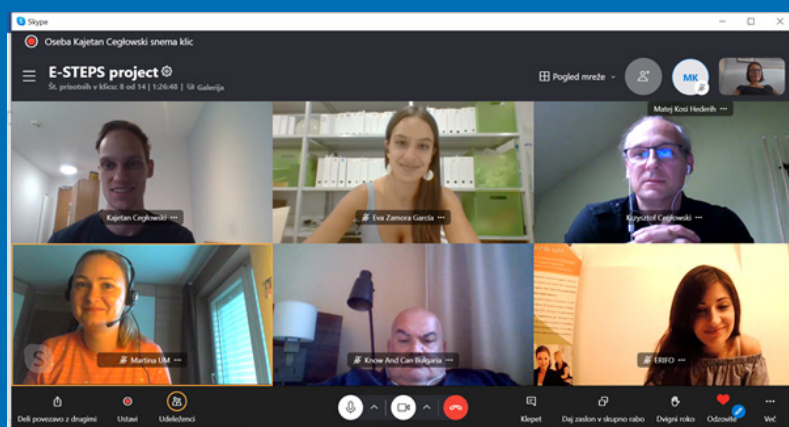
Skype

Oseba Kajetan Cegłowski snema klic

E-STEPS project

Št. prisotnih v klicu: 8 od 14 | 1:26:48 | Galerija

Pogled mreže

MK

Matej Kosi Hederih

Kajetan Cegłowski

Eva Zamora Garcia

Krzysztof Cegłowski

Martina UM

Know And Can Bulgaria

ERIFO

Deli povezavo z drugimi

Ustavi

Udeleženci

Klepet

Daj zaslon v skupno rabo

Dvigni roko

Odzovite

Več